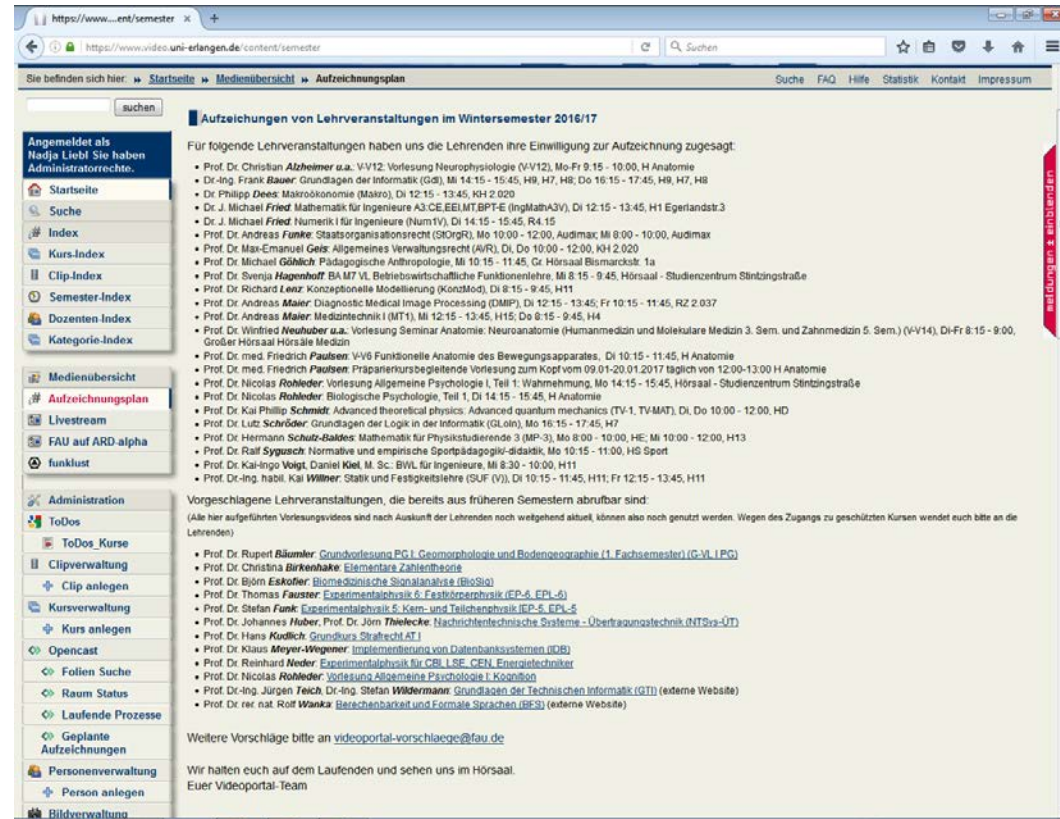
https://www....ent/semester ×

https://www.video.uni-erlangen.de/content/semester

Suchen

Sie befinden sich hier: » Startseite » Medienübersicht » Aufzeichnungsplan

Suche FAQ Hilfe Statistik Kontakt Impressum

suchen

Angemeldet als Nadja Liebl Sie haben Administratorrechte.

Startseite
Suche
Index
Kurs-Index
Clip-Index
Semester-Index
Dozenten-Index
Kategorie-Index

Medienübersicht
Aufzeichnungsplan
Livestream
FAU auf ARD-alpha
funklust

Administration
ToDos
ToDos_Kurse
Clipverwaltung
Clip anlegen
Kursverwaltung
Kurs anlegen
Opencast
Folien Suche
Raum Status
Laufende Prozesse
Geplante Aufzeichnungen
Personenverwaltung
Person anlegen
Bildverwaltung

Aufzeichnungen von Lehrveranstaltungen im Wintersemester 2016/17

Für folgende Lehrveranstaltungen haben uns die Lehrenden ihre Einwilligung zur Aufzeichnung zugesagt:

- Prof. Dr. Christian Alzheimer u.a.: V-V12: Vorlesung Neurophysiologie (V-V12), Mo-Fr 9:15 - 10:00, H Anatomie
- Dr.-Ing. Frank Bauer: Grundlagen der Informatik (GdI), Mi 14:15 - 15:45, H9, H7, H8; Do 16:15 - 17:45, H9, H7, H8
- Dr. Philipp Dees: Makroökonomie (Makro), Di 12:15 - 13:45, KH 2.020
- Dr. J. Michael Fried: Mathematik für Ingenieure A3:CE,EEI,MT,BPT-E (IngMathA3V), Di 12:15 - 13:45, H1 Egerlandstr.3
- Dr. J. Michael Fried: Numerik I für Ingenieure (Num1V), Di 14:15 - 15:45, R4.15
- Prof. Dr. Andreas Funke: Staatsorganisationsrecht (StOrgR), Mo 10:00 - 12:00, Audimax; Mi 8:00 - 10:00, Audimax
- Prof. Dr. Max-Emanuel Geis: Allgemeines Verwaltungsrecht (AVR), Di, Do 10:00 - 12:00, KH 2.020
- Prof. Dr. Michael Göhlich: Pädagogische Anthropologie, Mi 10:15 - 11:45, Gr. Hörsaal Bismarckstr. 1a
- Prof. Dr. Svenja Hagenhoff: BA M7 VL Betriebswirtschaftliche Funktionenlehre, Mi 8:15 - 9:45, Hörsaal - Studienzentrum Stintzingstraße
- Prof. Dr. Richard Lenz: Konzeptionelle Modellierung (KonzMod), Di 8:15 - 9:45, H11
- Prof. Dr. Andreas Maier: Diagnostic Medical Image Processing (DMIP), Di 12:15 - 13:45; Fr 10:15 - 11:45, RZ 2.037
- Prof. Dr. Andreas Maier: Medizintechnik I (MT1), Mi 12:15 - 13:45, H15; Do 8:15 - 9:45, H4
- Prof. Dr. Winfried Neuhuber u.a.: Vorlesung Seminar Anatomie: Neuroanatomie (Humanmedizin und Molekulare Medizin 3. Sem. und Zahnmedizin 5. Sem.) (V-V14), Di-Fr 8:15 - 9:00, Großer Hörsaal Hörsäle Medizin
- Prof. Dr. med. Friedrich Paulsen: V-V6 Funktionelle Anatomie des Bewegungsapparates, Di 10:15 - 11:45, H Anatomie
- Prof. Dr. med. Friedrich Paulsen: Präparierkursbegleitende Vorlesung zum Kopf vom 09.01-20.01.2017 täglich von 12:00-13:00 H Anatomie
- Prof. Dr. Nicolas Rohleder: Vorlesung Allgemeine Psychologie I, Teil 1: Wahrnehmung, Mo 14:15 - 15:45, Hörsaal - Studienzentrum Stintzingstraße
- Prof. Dr. Nicolas Rohleder: Biologische Psychologie, Teil 1, Di 14:15 - 15:45, H Anatomie
- Prof. Dr. Kai Phillip Schmidt: Advanced theoretical physics: Advanced quantum mechanics (TV-1, TV-MAT), Di, Do 10:00 - 12:00, HD
- Prof. Dr. Lutz Schröder: Grundlagen der Logik in der Informatik (GLoIn), Mo 16:15 - 17:45, H7
- Prof. Dr. Hermann Schulz-Baldes: Mathematik für Physikstudierende 3 (MP-3), Mo 8:00 - 10:00, HE; Mi 10:00 - 12:00, H13
- Prof. Dr. Ralf Sygusch: Normative und empirische Sportpädagogik/-didaktik, Mo 10:15 - 11:00, HS Sport
- Prof. Dr. Kai-Ingo Voigt, Daniel Kiel, M. Sc.: BWL für Ingenieure, Mi 8:30 - 10:00, H11
- Prof. Dr.-Ing. habil. Kai Willner: Statik und Festigkeitslehre (SUF (V)), Di 10:15 - 11:45, H11; Fr 12:15 - 13:45, H11

Vorgeschlagene Lehrveranstaltungen, die bereits aus früheren Semestern abrufbar sind:

(Alle hier aufgeführten Vorlesungsvideos sind nach Auskunft der Lehrenden noch weitgehend aktuell, können also noch genutzt werden. Wegen des Zugangs zu geschützten Kursen wendet euch bitte an die Lehrenden)

- Prof. Dr. Rupert Bäumler: Grundvorlesung PG I: Geomorphologie und Bodengeographie (1. Fachsemester) (G-VL I PG)
- Prof. Dr. Christina Birkenhake: Elementare Zahlentheorie
- Prof. Dr. Björn Eskofier: Biomedizinische Signalanalyse (BioSig)
- Prof. Dr. Thomas Fauster: Experimentalphysik 6: Festkörperphysik (EP-6, EPL-6)
- Prof. Dr. Stefan Funk: Experimentalphysik 5: Kern- und Teilchenphysik (EP-5, EPL-5
- Prof. Dr. Johannes Huber, Prof. Dr. Jörn Thielecke: Nachrichtentechnische Systeme - Übertragungstechnik (NTSys-ÜT)
- Prof. Dr. Hans Kudlich: Grundkurs Strafrecht AT I
- Prof. Dr. Klaus Meyer-Wegener: Implementierung von Datenbanksystemen (IDB)
- Prof. Dr. Reinhard Neder: Experimentalphysik für CBI, LSE, CEN, Energietechniker
- Prof. Dr. Nicolas Rohleder: Vorlesung Allgemeine Psychologie I: Kognition
- Prof. Dr.-Ing. Jürgen Teich, Dr.-Ing. Stefan Wildermann: Grundlagen der Technischen Informatik (GTI) (externe Website)
- Prof. Dr. rer. nat. Rolf Wanka: Berechenbarkeit und Formale Sprachen (BFS) (externe Website)

Weitere Vorschläge bitte an videoportal-vorschlaege@fau.de

Wir halten euch auf dem Laufenden und sehen uns im Hörsaal.
Euer Videoportal-Team

Meldungen + einblenden